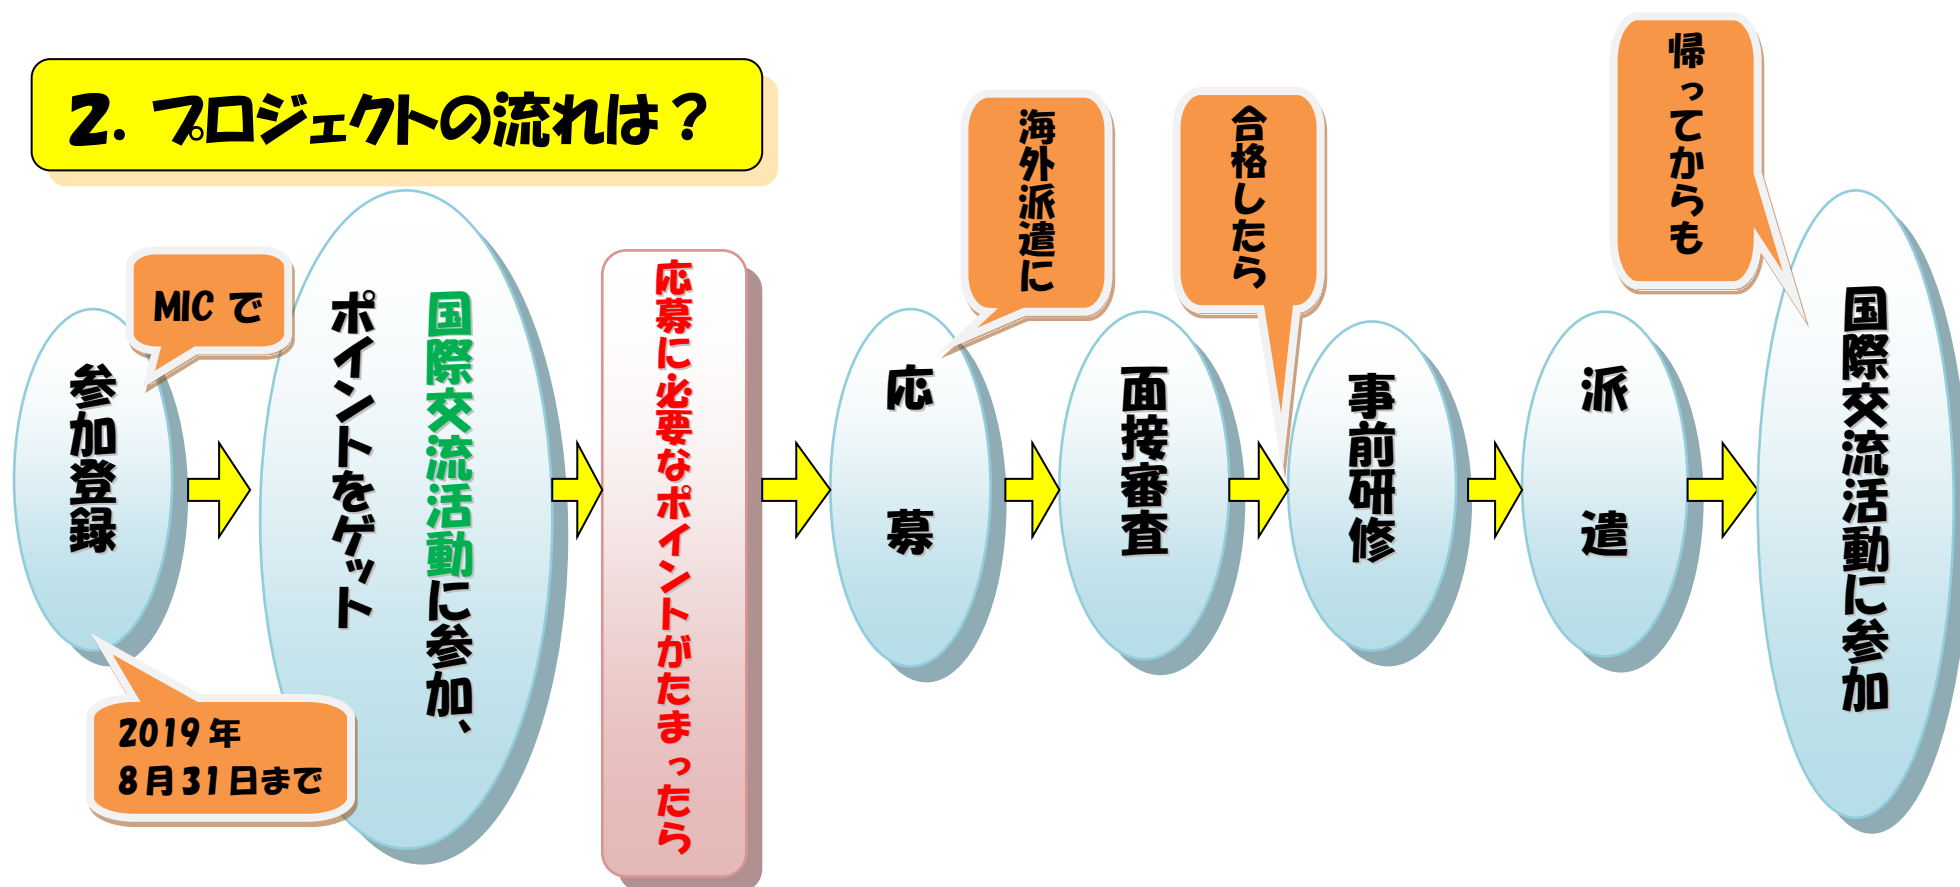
2. プロジェクトの流れは？

MIC で

参加登録

2019 年
8 月 31 日まで

国際交流活動に参加、
ポイントをゲット

応募に必要なポイントがたまったら

海外派遣に

応募

面接審査

合格したら

事前研修

派遣

帰ってからも

国際交流活動に参加